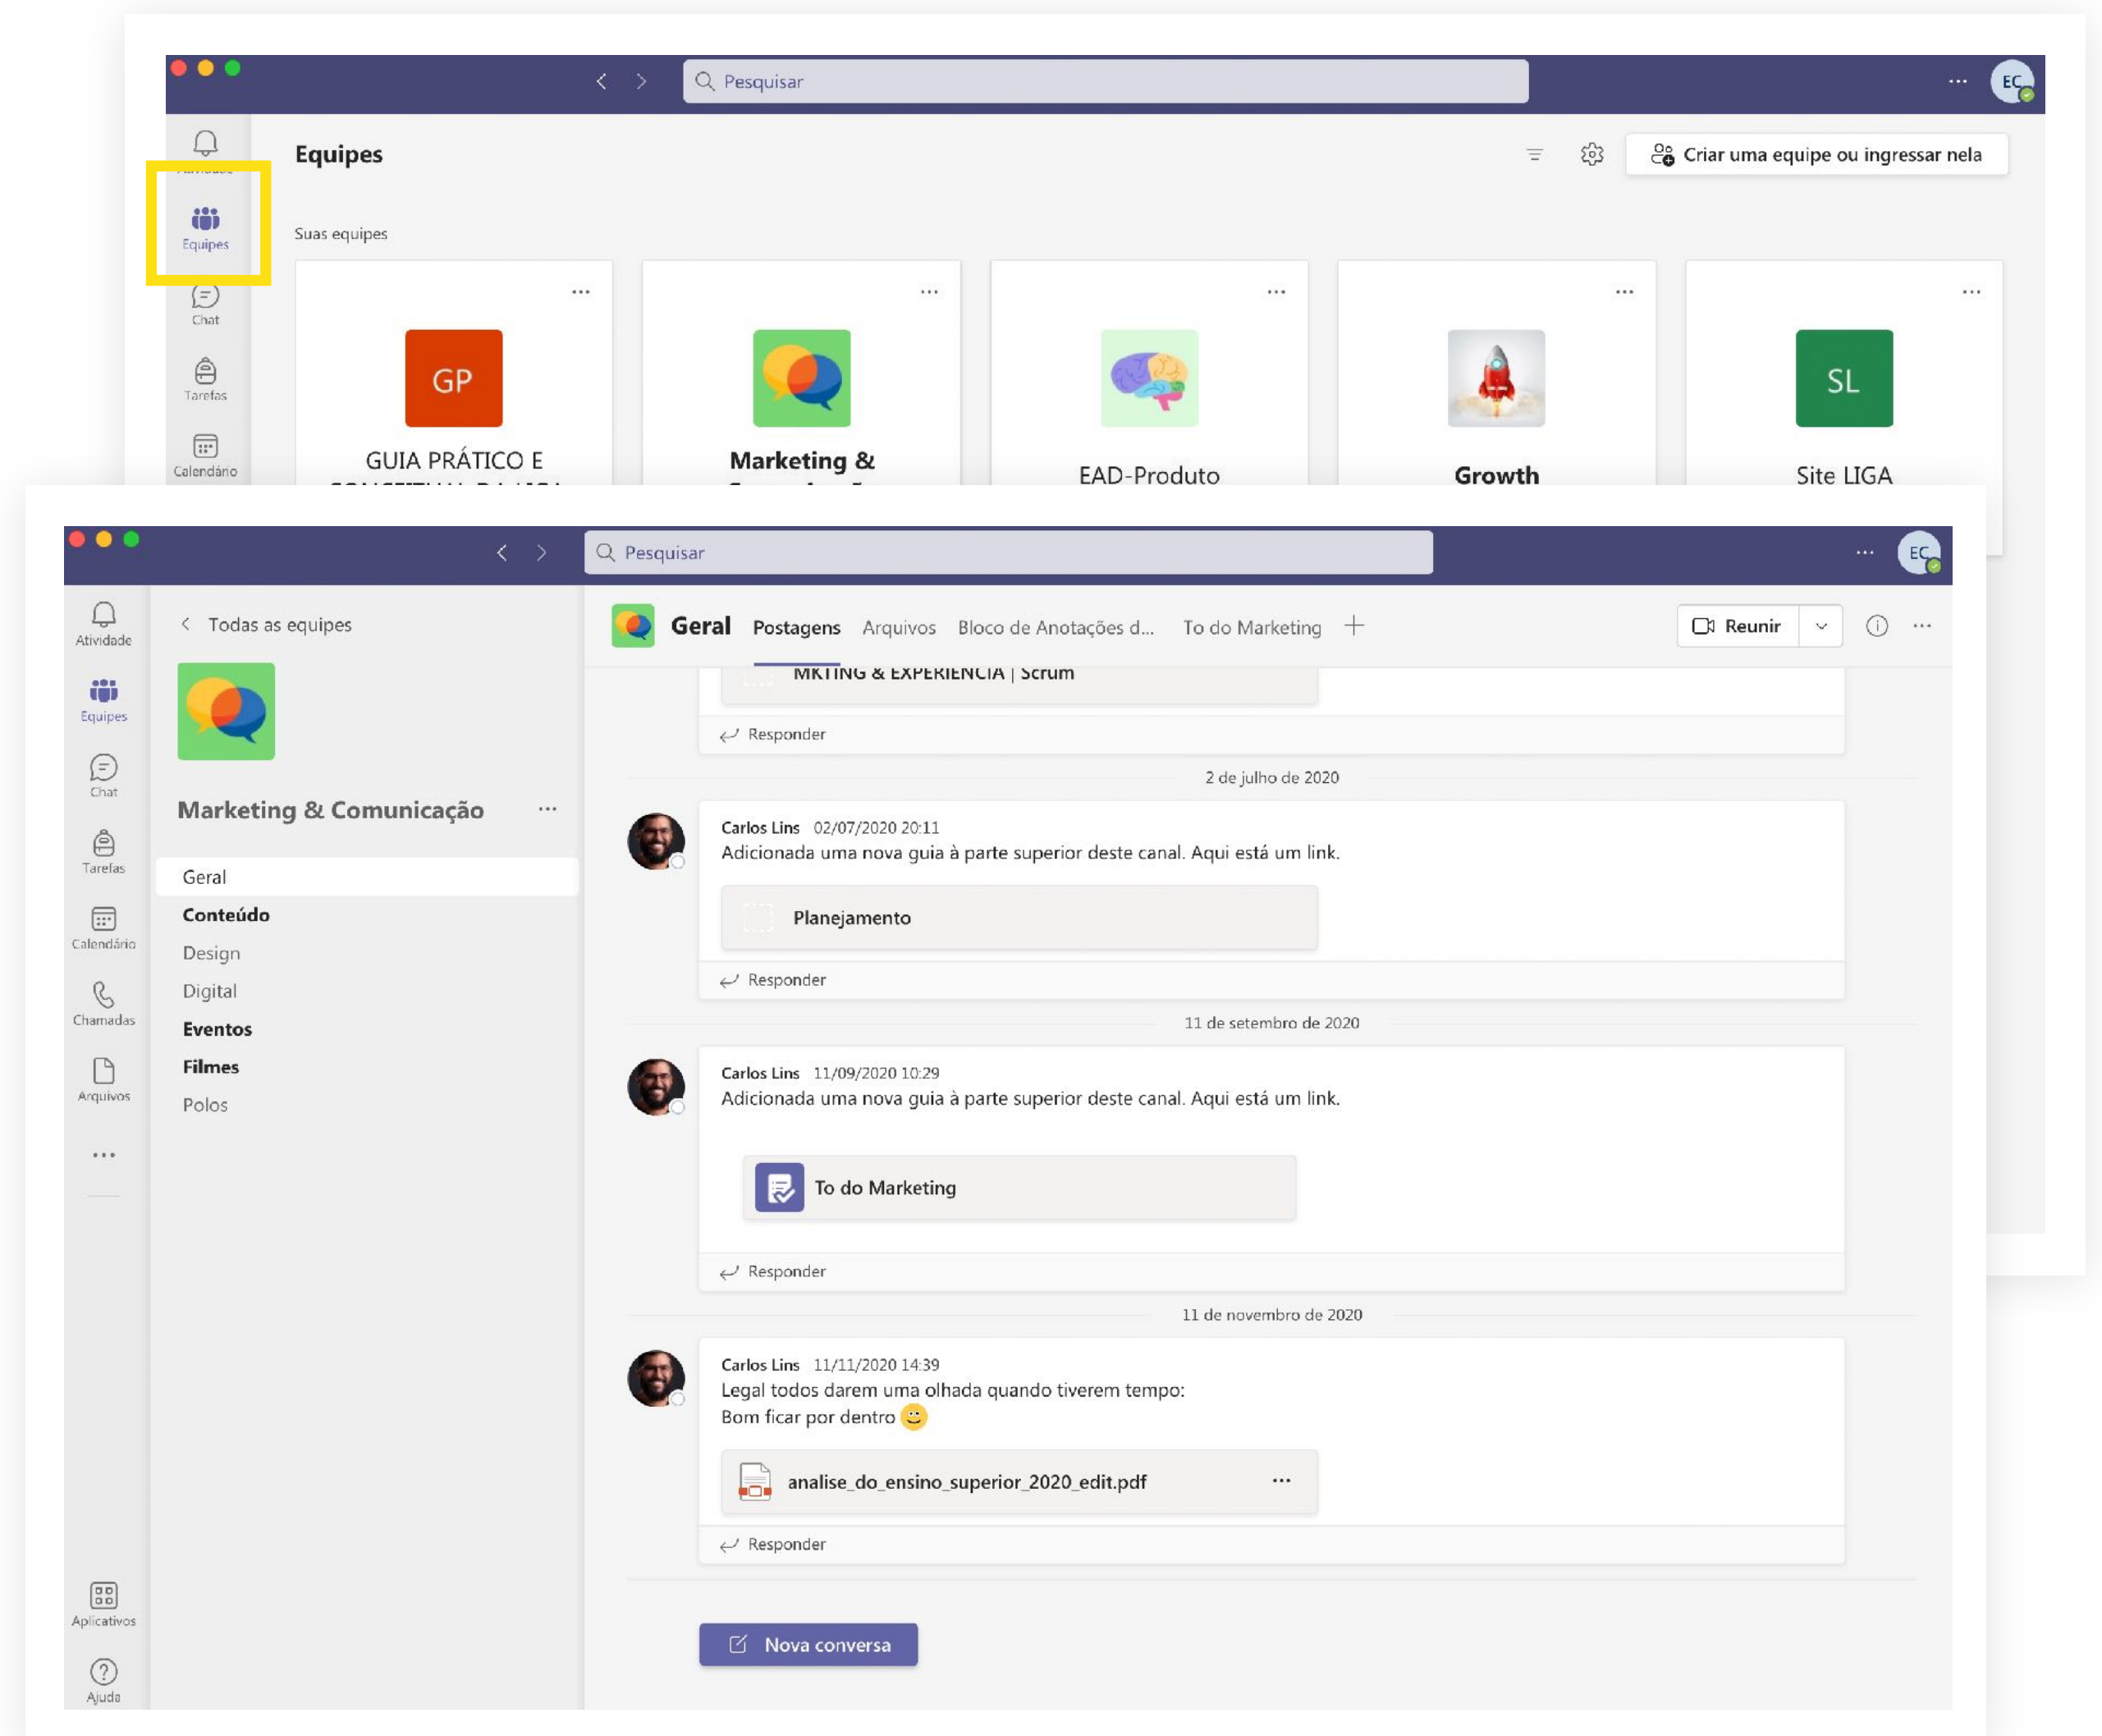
Pesquisar

EC

Equipes

Criar uma equipe ou ingressar nela

Chat

Tarefas

Calendário

Suas equipes

GP

GUIA PRÁTICO E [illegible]

Marketing & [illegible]

EAD-Produto

Growth

SL

Site LIGA

Pesquisar

EC

Atividade

Equipes

Chat

Tarefas

Calendário

Chamadas

Arquivos

...

Aplicativos

Ajuda

Todas as equipes

Marketing & Comunicação ...

Geral

Conteúdo

Design

Digital

Eventos

Filmes

Polos

Geral Postagens Arquivos Bloco de Anotações d... To do Marketing +

Reunir

MKTING & EXPERIENCIA | Scrum

Responder

2 de julho de 2020

Carlos Lins 02/07/2020 20:11
Adicionada uma nova guia à parte superior deste canal. Aqui está um link.

Planejamento

Responder

11 de setembro de 2020

Carlos Lins 11/09/2020 10:29
Adicionada uma nova guia à parte superior deste canal. Aqui está um link.

To do Marketing

Responder

11 de novembro de 2020

Carlos Lins 11/11/2020 14:39
Legal todos darem uma olhada quando tiverem tempo:
Bom ficar por dentro

analise_do_ensino_superior_2020_edit.pdf ...

Responder

Nova conversa